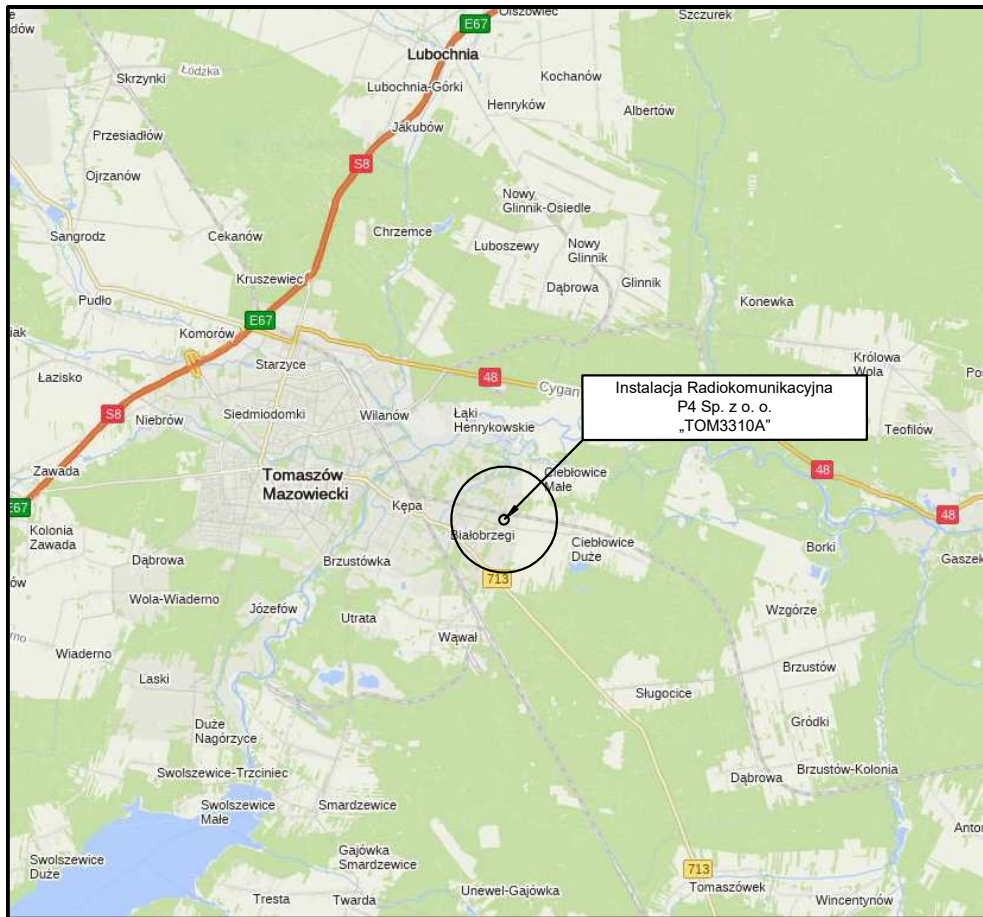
dów
E67
Olszowiec
Szczurek
Lubochnia
Skrzynki
Łódzka
Lubochnia-Górki
Kochanów
Henryków
Albertów
Przesiadłów
Jakubów
S8
Ojrzanów
Nowy Glinnik-Osiedle
Sangrodz
Cekanów
Chrzemce
Luboszewy
Nowy Glinnik
Glinnik
Kruszewiec
Dąbrowa
Pudło
Konewka
iak
Komorów
E67
Starzyce
Królowa Wola
Łazisko
48
Cygan
Po
Instalacja Radiokomunikacyjna
P4 Sp. z o. o.
„TOM3310A"
S8
Niebrów
Siedmiodomki
Wilanów
Łąki Henrykowskie
Teofilów
Zawada
Tomaszów Mazowiecki
Ciebłowice Małe
48
E67
Kępa
48
Kolonia Zawada
Białobrzegi
Ciebłowice Duże
Borki
Gaszek
ów
Dąbrowa
Brzustówka
713
Wola-Wiaderno
Józefów
Wzgórze
Utrata
Wąwał
Wiaderno
Brzustów
Laski
Sługocice
Duże Nagórzyce
Gródki
Swolszewice-Trzciniec
Dąbrowa
Brzustów-Kolonia
Swolszewice Małe
Smardzewice
Anto
Gajówka Smardzewice
Swolszewice Duże
713
Tresta
Twarda
Unewel-Gajówka
Tomaszówek
Wincentynów